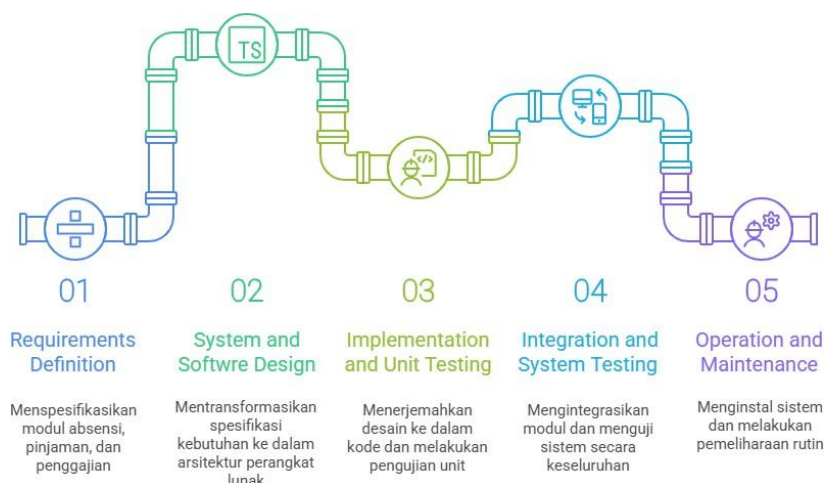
TS

01

Requirements Definition

Menspesifikasikan modul absensi, pinjaman, dan penggajian

02

System and Softwre Design

Mentransformasikan spesifikasi kebutuhan ke dalam arsitektur perangkat lunak

03

Implementation and Unit Testing

Menerjemahkan desain ke dalam kode dan melakukan pengujian unit

04

Integration and System Testing

Mengintegrasikan modul dan menguji sistem secara keseluruhan

05

Operation and Maintenance

Menginstal sistem dan melakukan pemeliharaan rutin